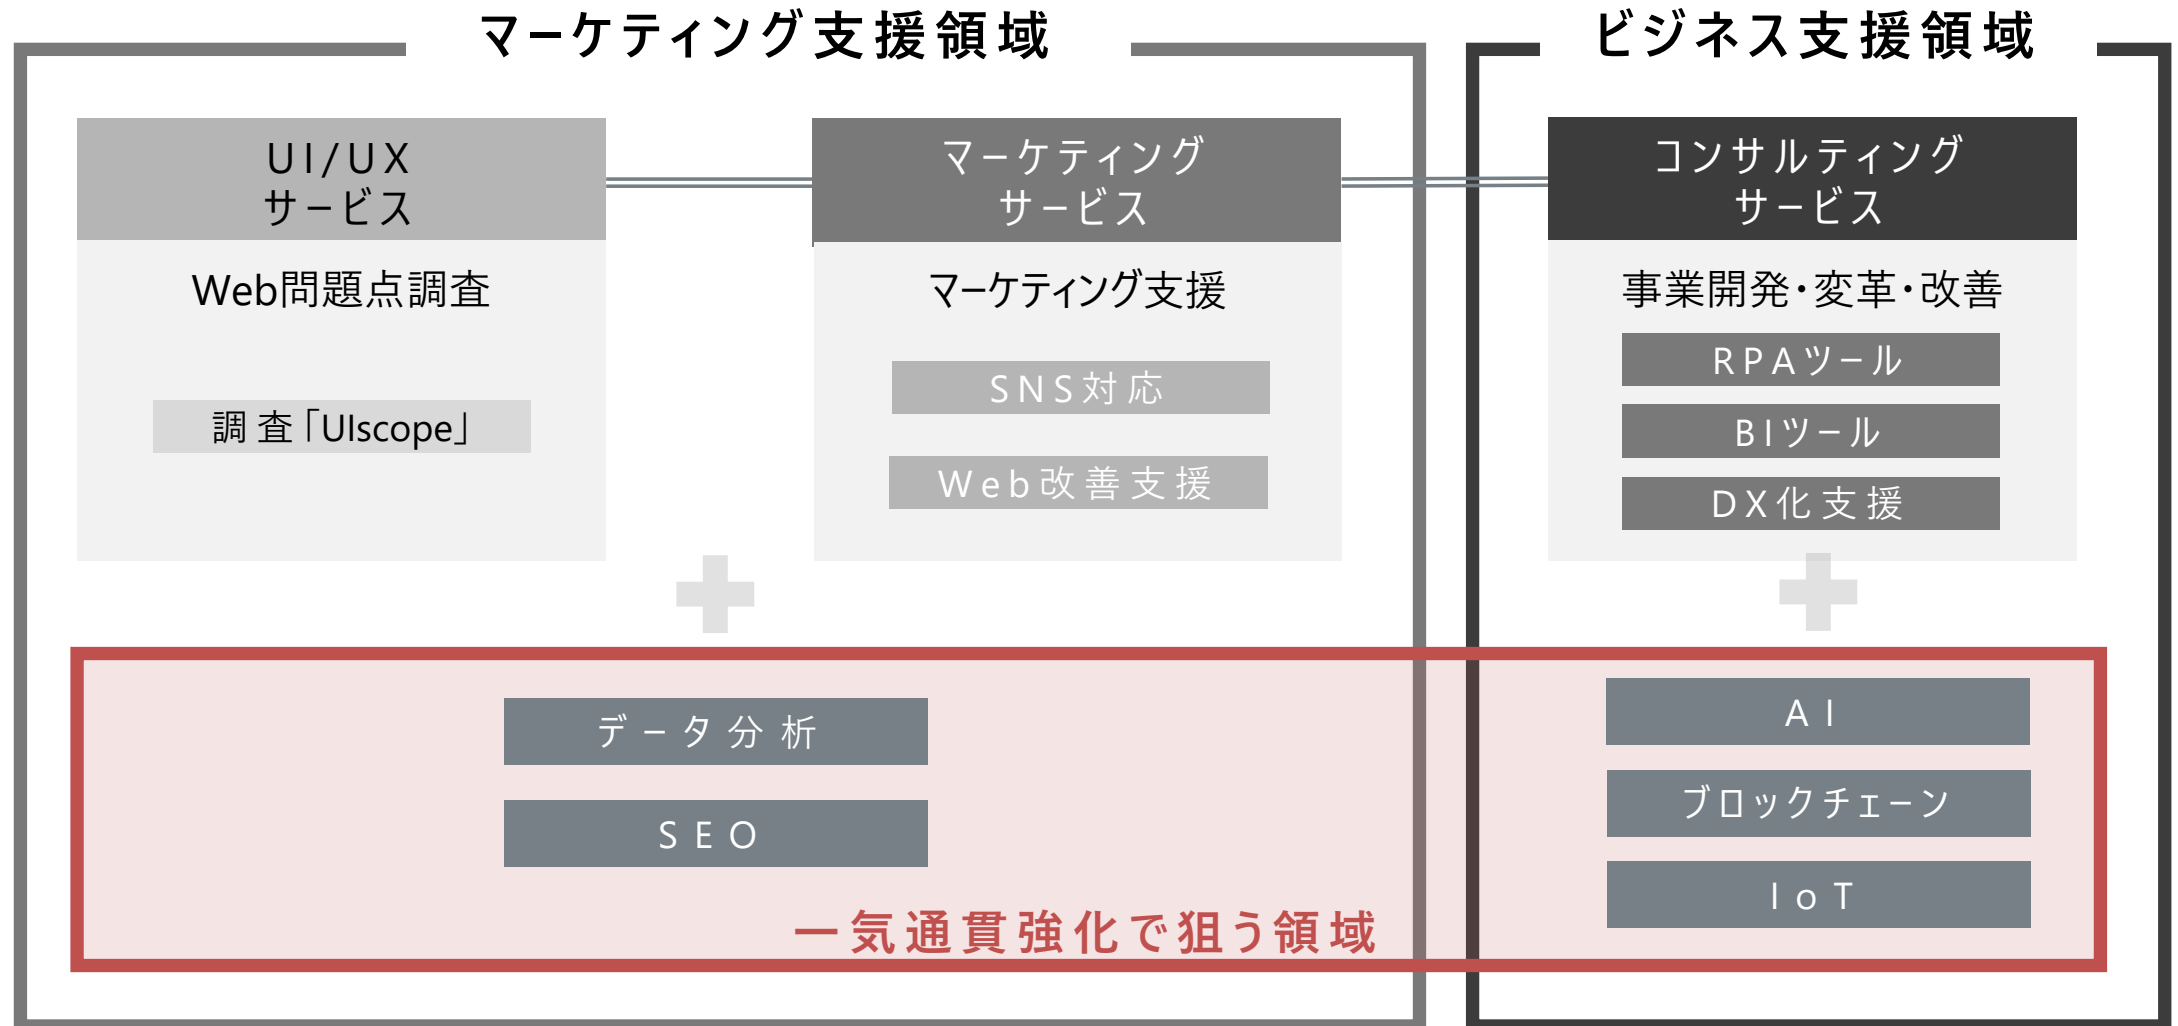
マーケティング支援領域

ビジネス支援領域

UI/UX
サービス

Web問題点調査

調査「UIscope」

マーケティング
サービス

マーケティング支援

SNS対応

Web改善支援

コンサルティング
サービス

事業開発・変革・改善

RPAツール

BIツール

DX化支援

データ分析

SEO

AI

ブロックチェーン

IoT

一気通貫強化で狙う領域